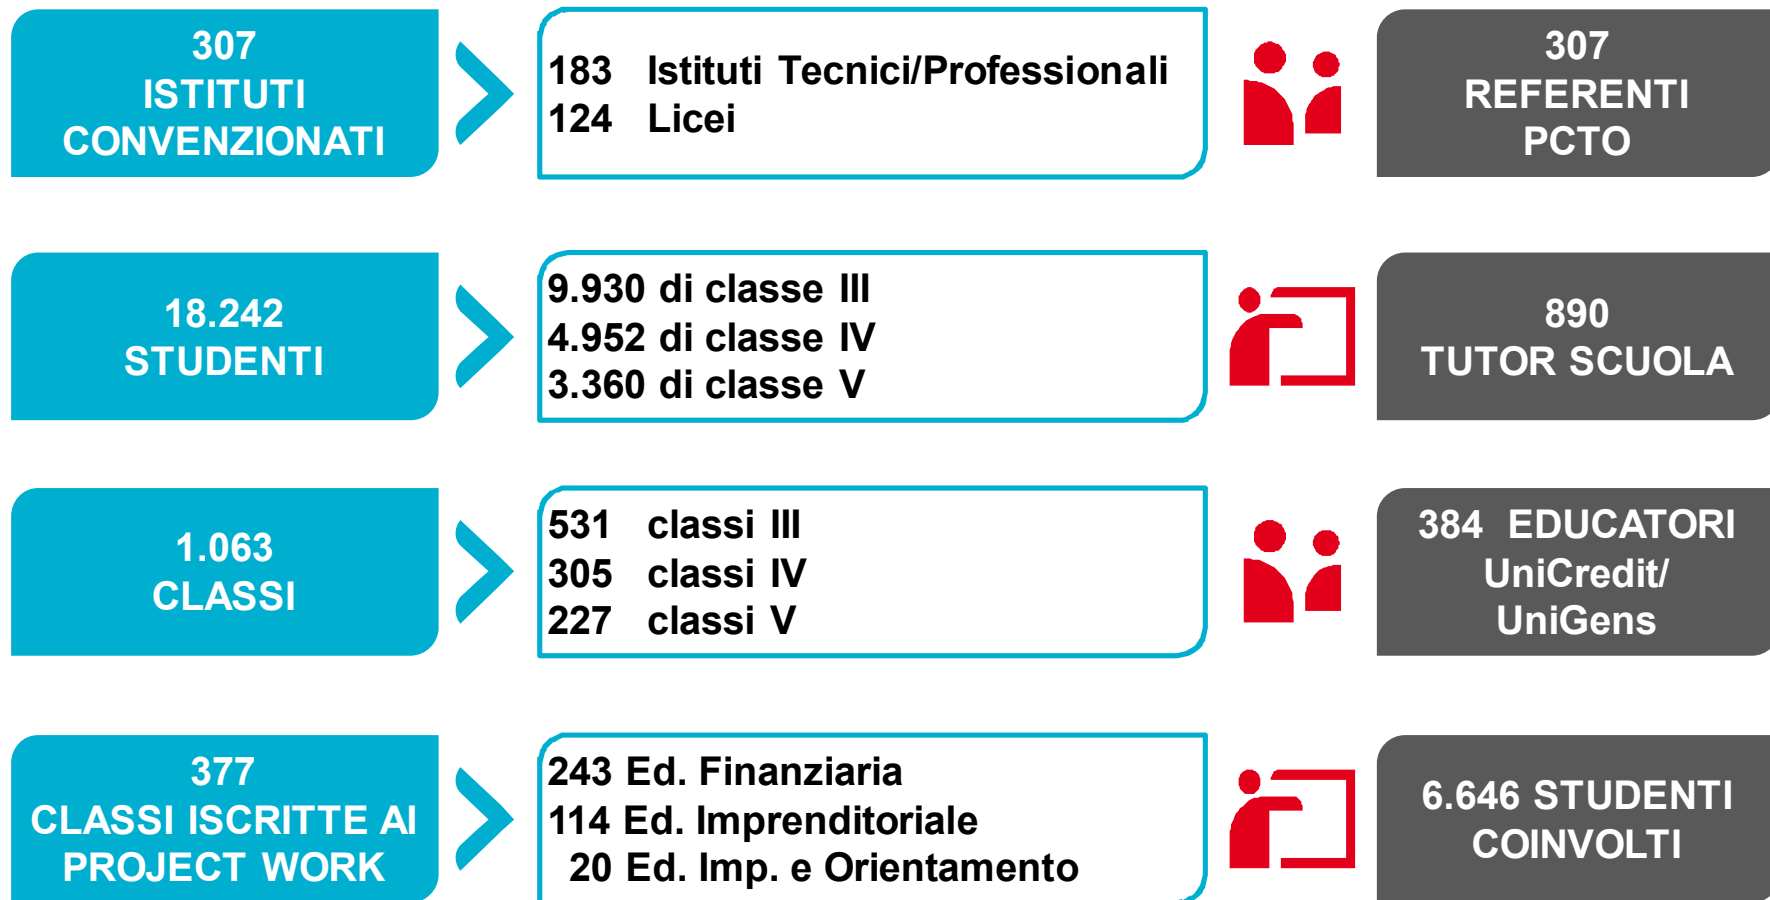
307
ISTITUTI
CONVENZIONATI

183 Istituti Tecnici/Professionali
124 Licei

307
REFERENTI
PCTO

18.242
STUDENTI

9.930 di classe III
4.952 di classe IV
3.360 di classe V

890
TUTOR SCUOLA

1.063
CLASSI

531 classi III
305 classi IV
227 classi V

384 EDUCATORI
UniCredit/
UniGens

377
CLASSI ISCRITTE AI
PROJECT WORK

243 Ed. Finanziaria
114 Ed. Imprenditoriale
20 Ed. Imp. e Orientamento

6.646 STUDENTI
COINVOLTI